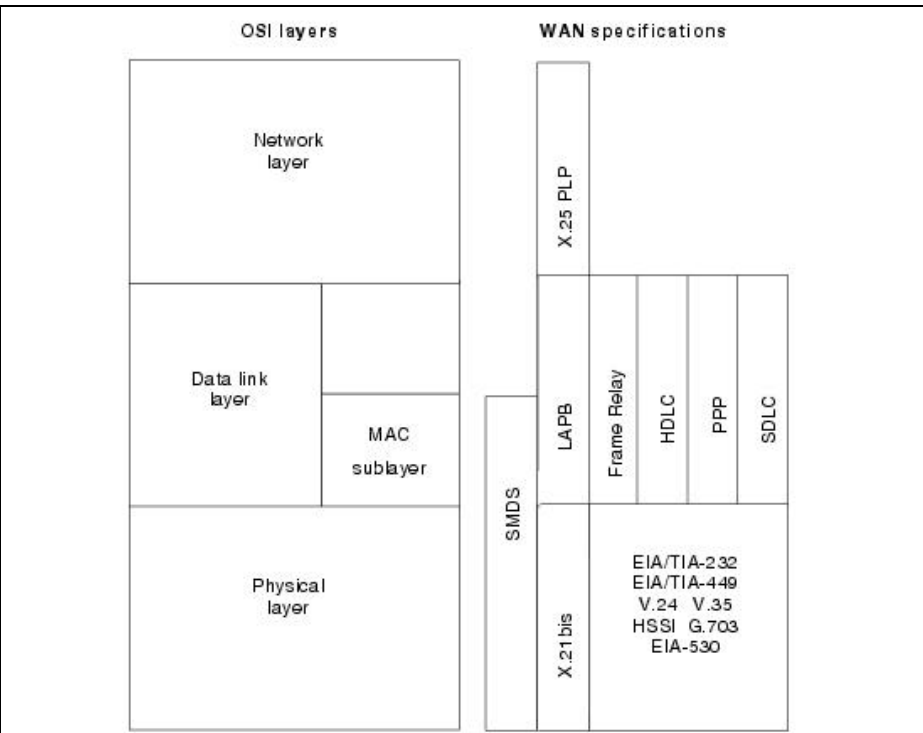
OSI layers

WAN specifications

Network layer

Data link layer

MAC sublayer

Physical layer

X.25 PLP

SMDS

LAPB

Frame Relay

HDLC

PPP

SDLC

X.21 bis

EIA/TIA-232
EIA/TIA-449
V.24 V.35
HSSI G.703
EIA-530